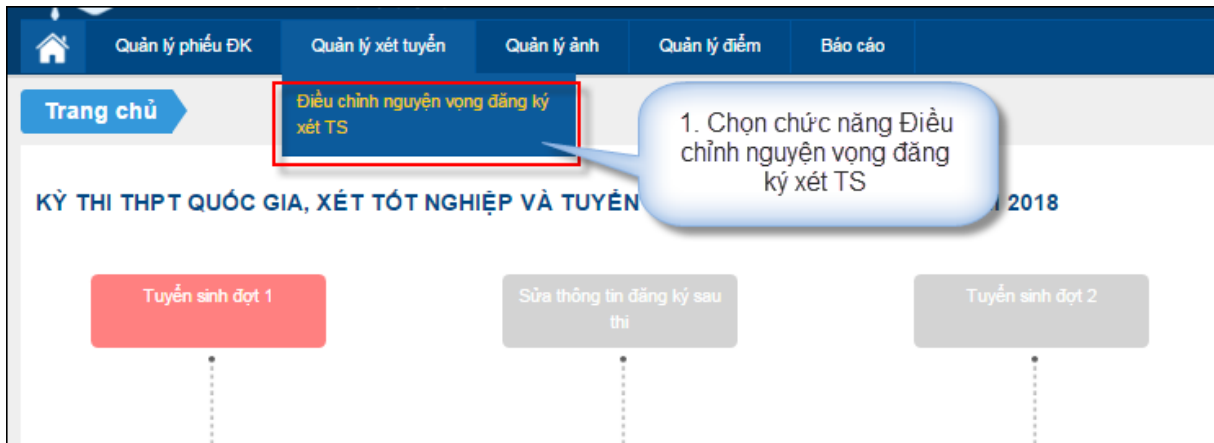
Quản lý phiếu ĐK | Quản lý xét tuyển | Quản lý ảnh | Quản lý điểm | Báo cáo

Trang chủ

Điều chỉnh nguyện vọng đăng ký xét TS

1. Chọn chức năng Điều chỉnh nguyện vọng đăng ký xét TS

KỲ THI THPT QUỐC GIA, XÉT TỐT NGHIỆP VÀ TUYỂN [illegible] 2018

Tuyển sinh đợt 1

Sửa thông tin đăng ký sau thi

Tuyển sinh đợt 2